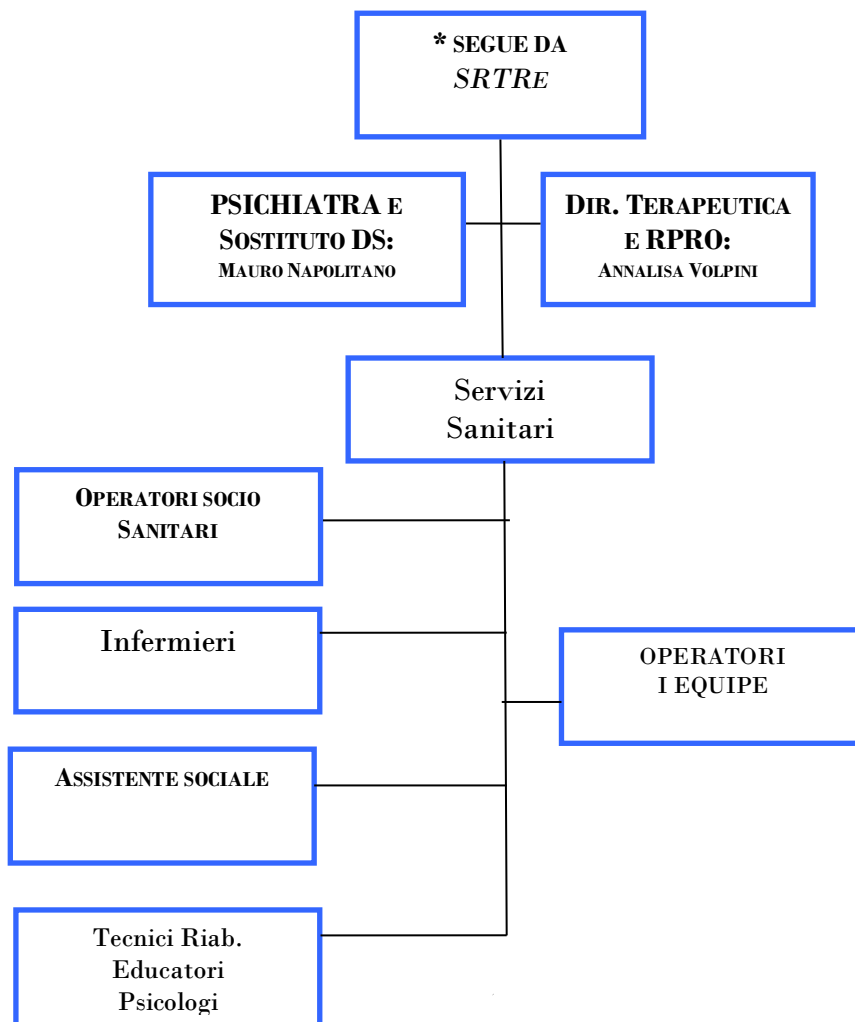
* SEGUE DA
SRTRE

PSICHIATRA E
SOSTITUTO DS:
MAURO NAPOLITANO

DIR. TERAPEUTICA
E RPRO:
ANNALISA VOLPINI

Servizi
Sanitari

OPERATORI SOCIO
SANITARI

Infermieri

OPERATORI
I EQUIPE

ASSISTENTE SOCIALE

Tecnici Riab.
Educatori
Psicologi